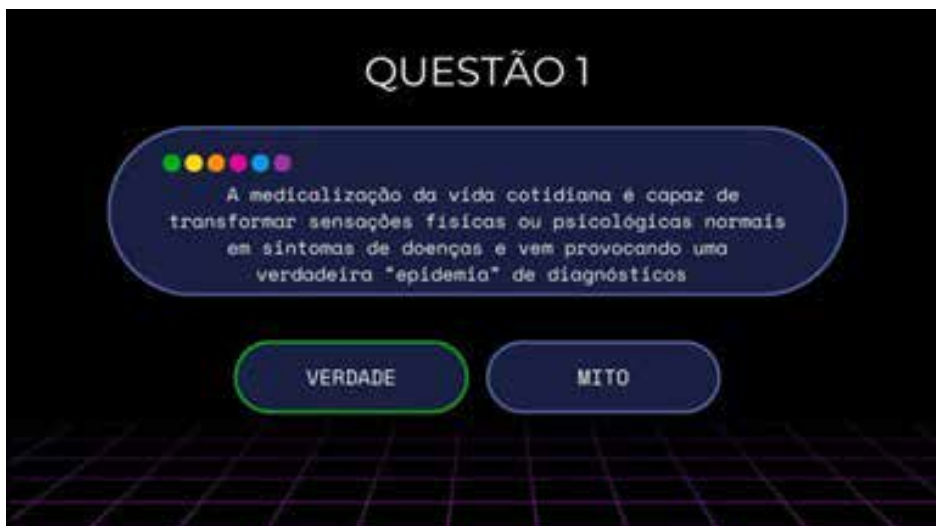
QUESTÃO 1

A medicalização da vida cotidiana é capaz de transformar sensações físicas ou psicológicas normais em sintomas de doenças e vem provocando uma verdadeira "epidemia" de diagnósticos

VERDADE

MITO